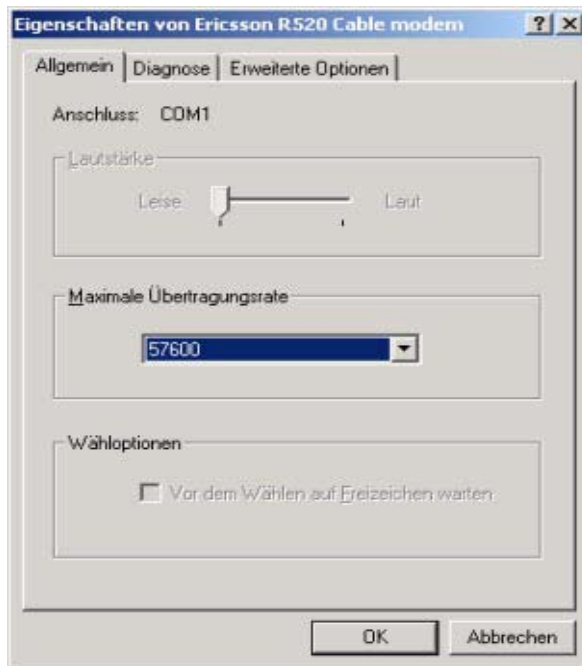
Eigenschaften von Ericsson R520 Cable modem

? X

Allgemein | Diagnose | Erweiterte Optionen

Anschluss: COM1

Lautstärke

Leise

Laut

Maximale Übertragungsrate

57600

Wähloptionen

Vor dem Wählen auf Freizeichen warten

OK

Abbrechen